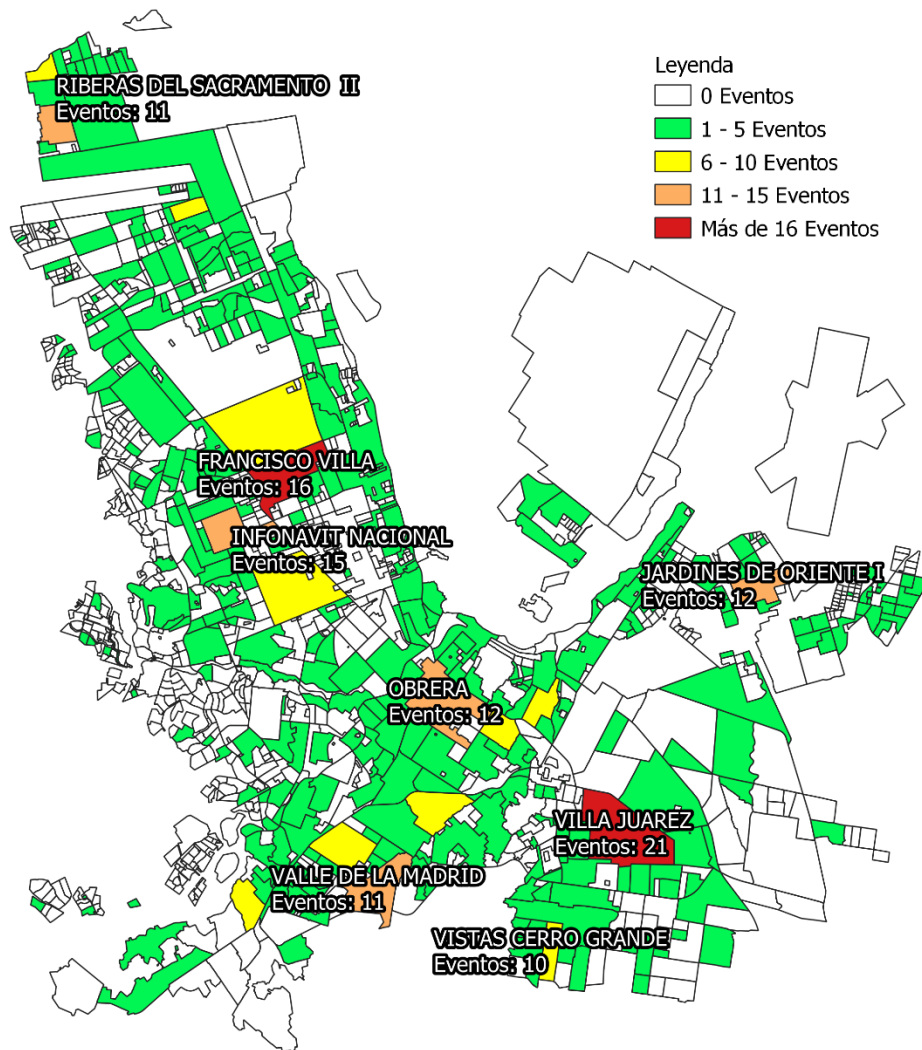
Leyenda
0 Eventos
1 - 5 Eventos
6 - 10 Eventos
11 - 15 Eventos
Más de 16 Eventos

RIBERAS DEL SACRAMENTO II
Eventos: 11

FRANCISCO VILLA
Eventos: 16

INFONAVIT NACIONAL
Eventos: 15

JARDINES DE ORIENTE I
Eventos: 12

OBRERA
Eventos: 12

VILLA JUAREZ
Eventos: 21

VALLE DE LA MADRID
Eventos: 11

VISTAS CERRO GRANDE
Eventos: 10